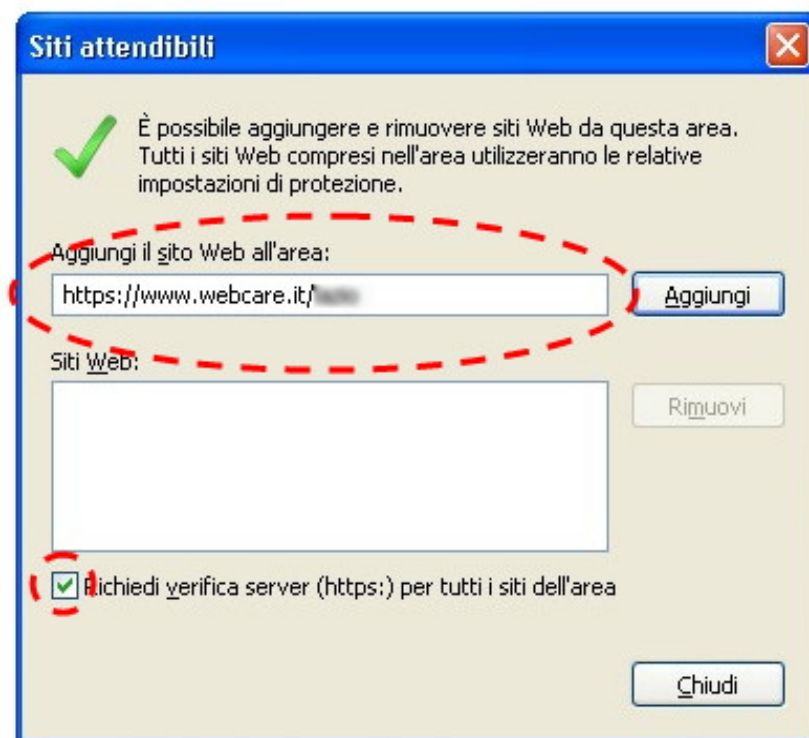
Siti attendibili

È possibile aggiungere e rimuovere siti Web da questa area. Tutti i siti Web compresi nell'area utilizzeranno le relative impostazioni di protezione.

Aggiungi il sito Web all'area:

https://www.webcare.it/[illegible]

Aggiungi

Siti Web:

Rimuovi

Richiedi verifica server (https:) per tutti i siti dell'area

Chiudi